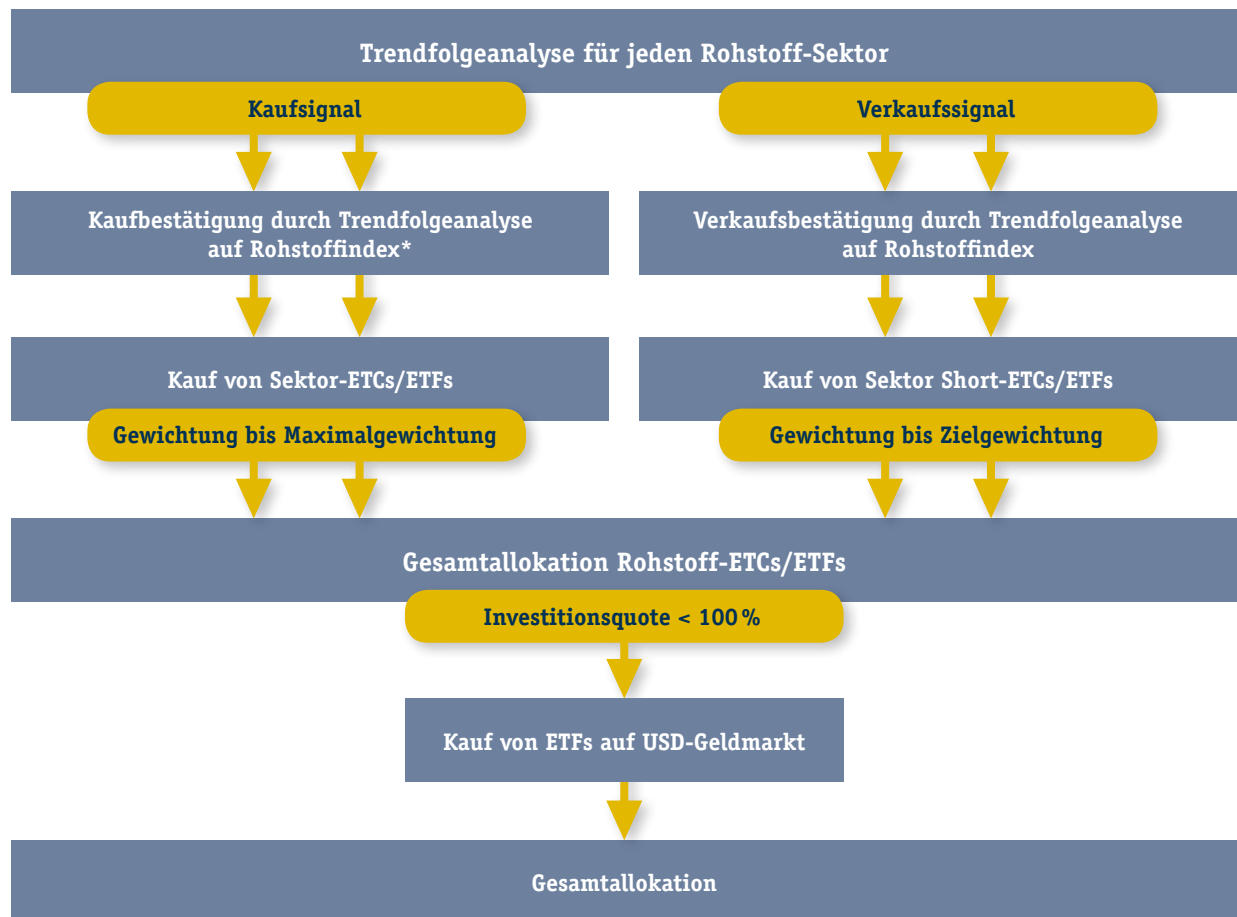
Trendfolgeanalyse für jeden Rohstoff-Sektor

Kaufsignal

Verkaufssignal

Kaufbestätigung durch Trendfolgeanalyse auf Rohstoffindex*

Verkaufsbestätigung durch Trendfolgeanalyse auf Rohstoffindex

Kauf von Sektor-ETCs/ETFs

Gewichtung bis Maximalgewichtung

Kauf von Sektor Short-ETCs/ETFs

Gewichtung bis Zielgewichtung

Gesamtallokation Rohstoff-ETCs/ETFs

Investitionsquote < 100 %

Kauf von ETFs auf USD-Geldmarkt

Gesamtallokation